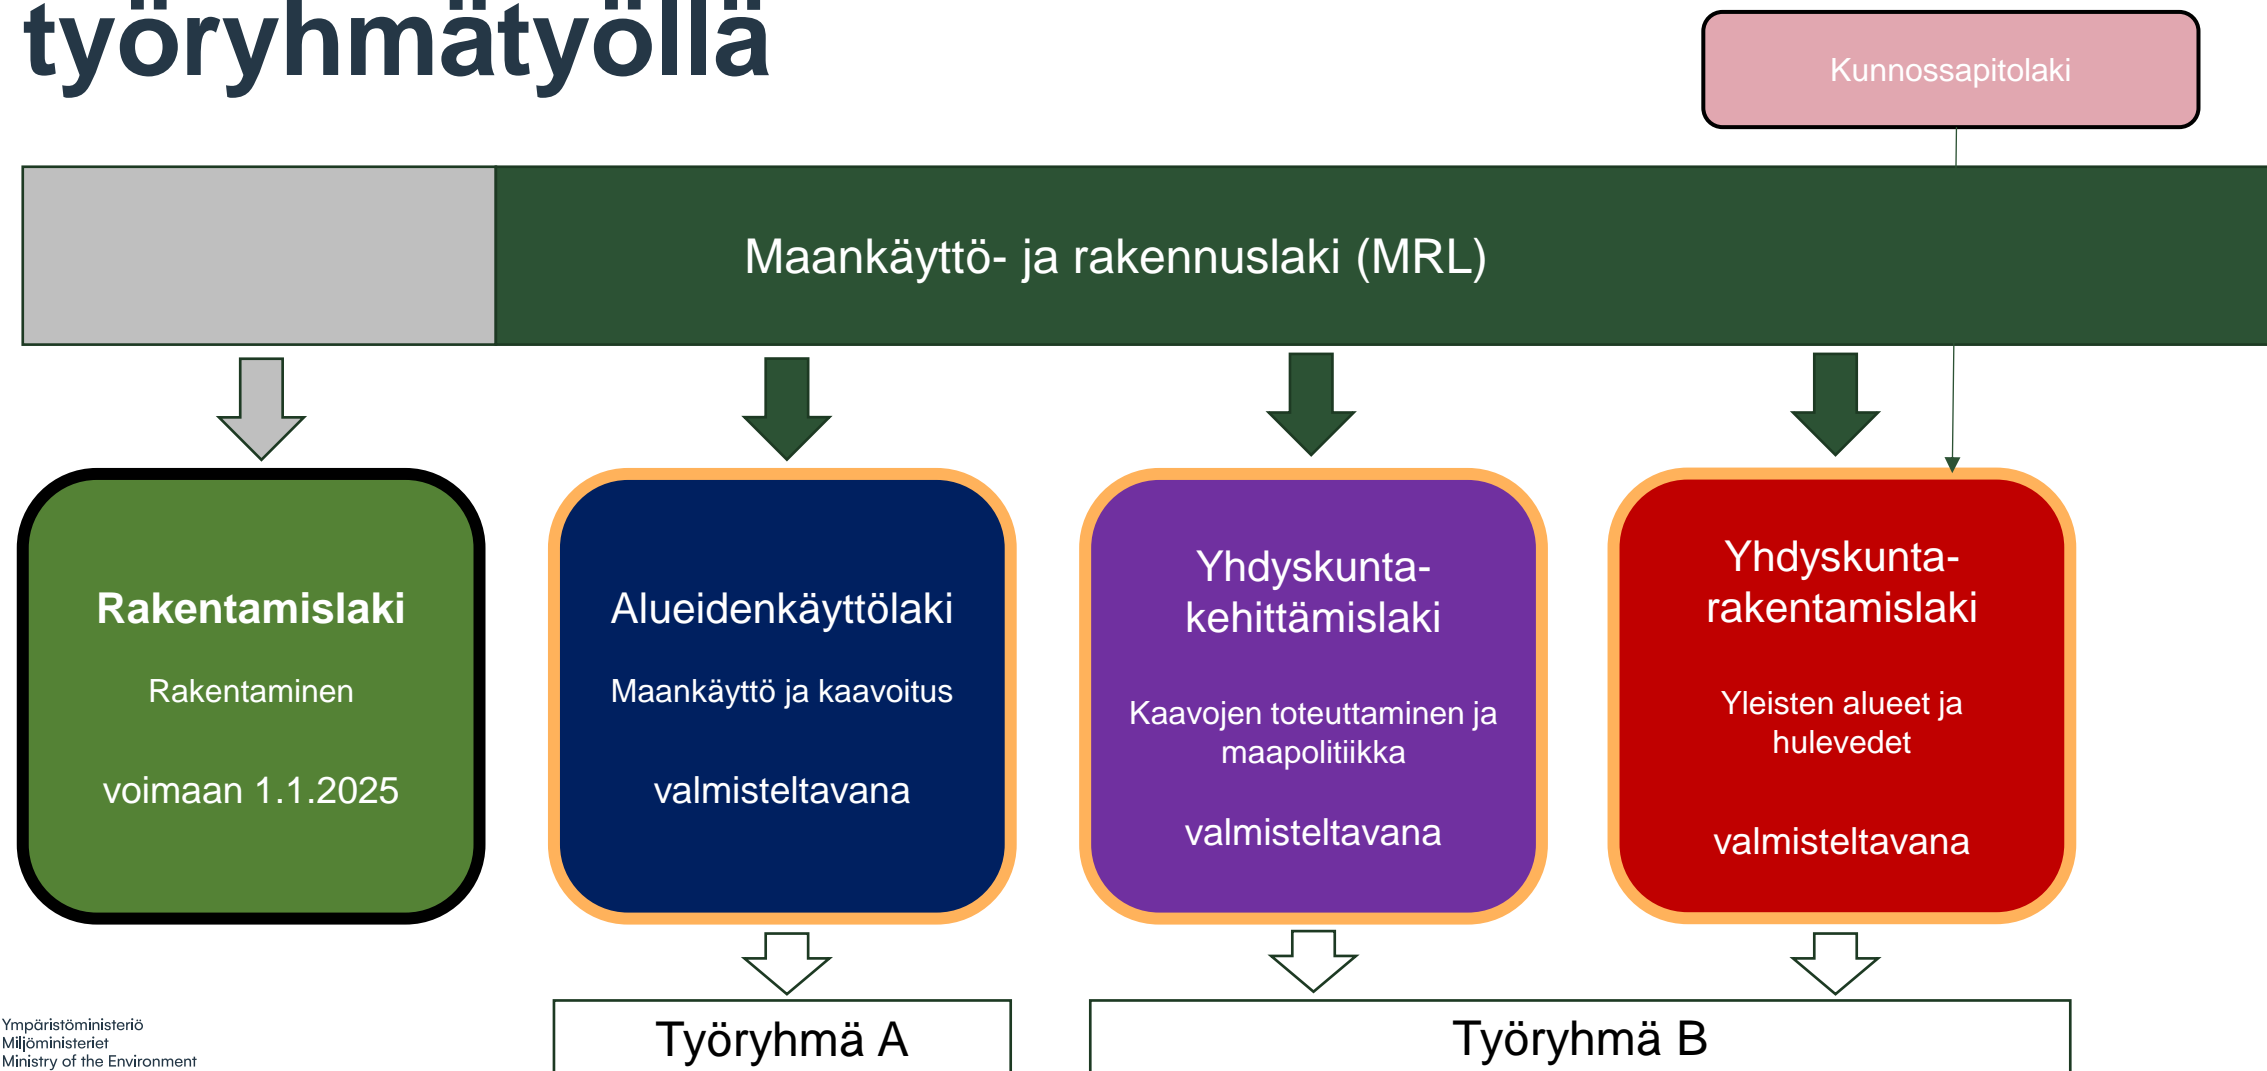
työryhmätyöllä

Kunnossapitolaki

Maankäyttö- ja rakennuslaki (MRL)

Rakentamislaki

Rakentaminen

voimaan 1.1.2025

Alueidenkäyttölaki

Maankäyttö ja kaavoitus

valmisteltavana

Yhdyskuntakehittämislaki

Kaavojen toteuttaminen ja maapolitiikka

valmisteltavana

Yhdyskuntarakentamislaki

Yleisten alueet ja hulevedet

valmisteltavana

Työryhmä A

Työryhmä B

Ympäristöministeriö
Miljöministeriet
Ministry of the Environment